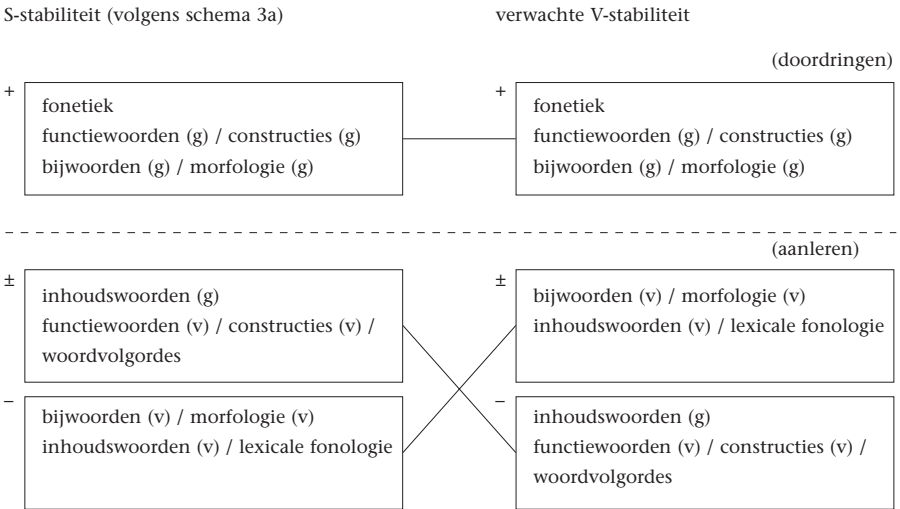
S-stabiliteit (volgens schema 3a)

verwachte V-stabiliteit

(doordringen)

+

fonetiek
functiewoorden (g) / constructies (g)
bijwoorden (g) / morfologie (g)

+

fonetiek
functiewoorden (g) / constructies (g)
bijwoorden (g) / morfologie (g)

(aanleren)

±

inhoudswoorden (g)
functiewoorden (v) / constructies (v) / woordvolgordes

±

bijwoorden (v) / morfologie (v)
inhoudswoorden (v) / lexicale fonologie

–

bijwoorden (v) / morfologie (v)
inhoudswoorden (v) / lexicale fonologie

–

inhoudswoorden (g)
functiewoorden (v) / constructies (v) / woordvolgordes